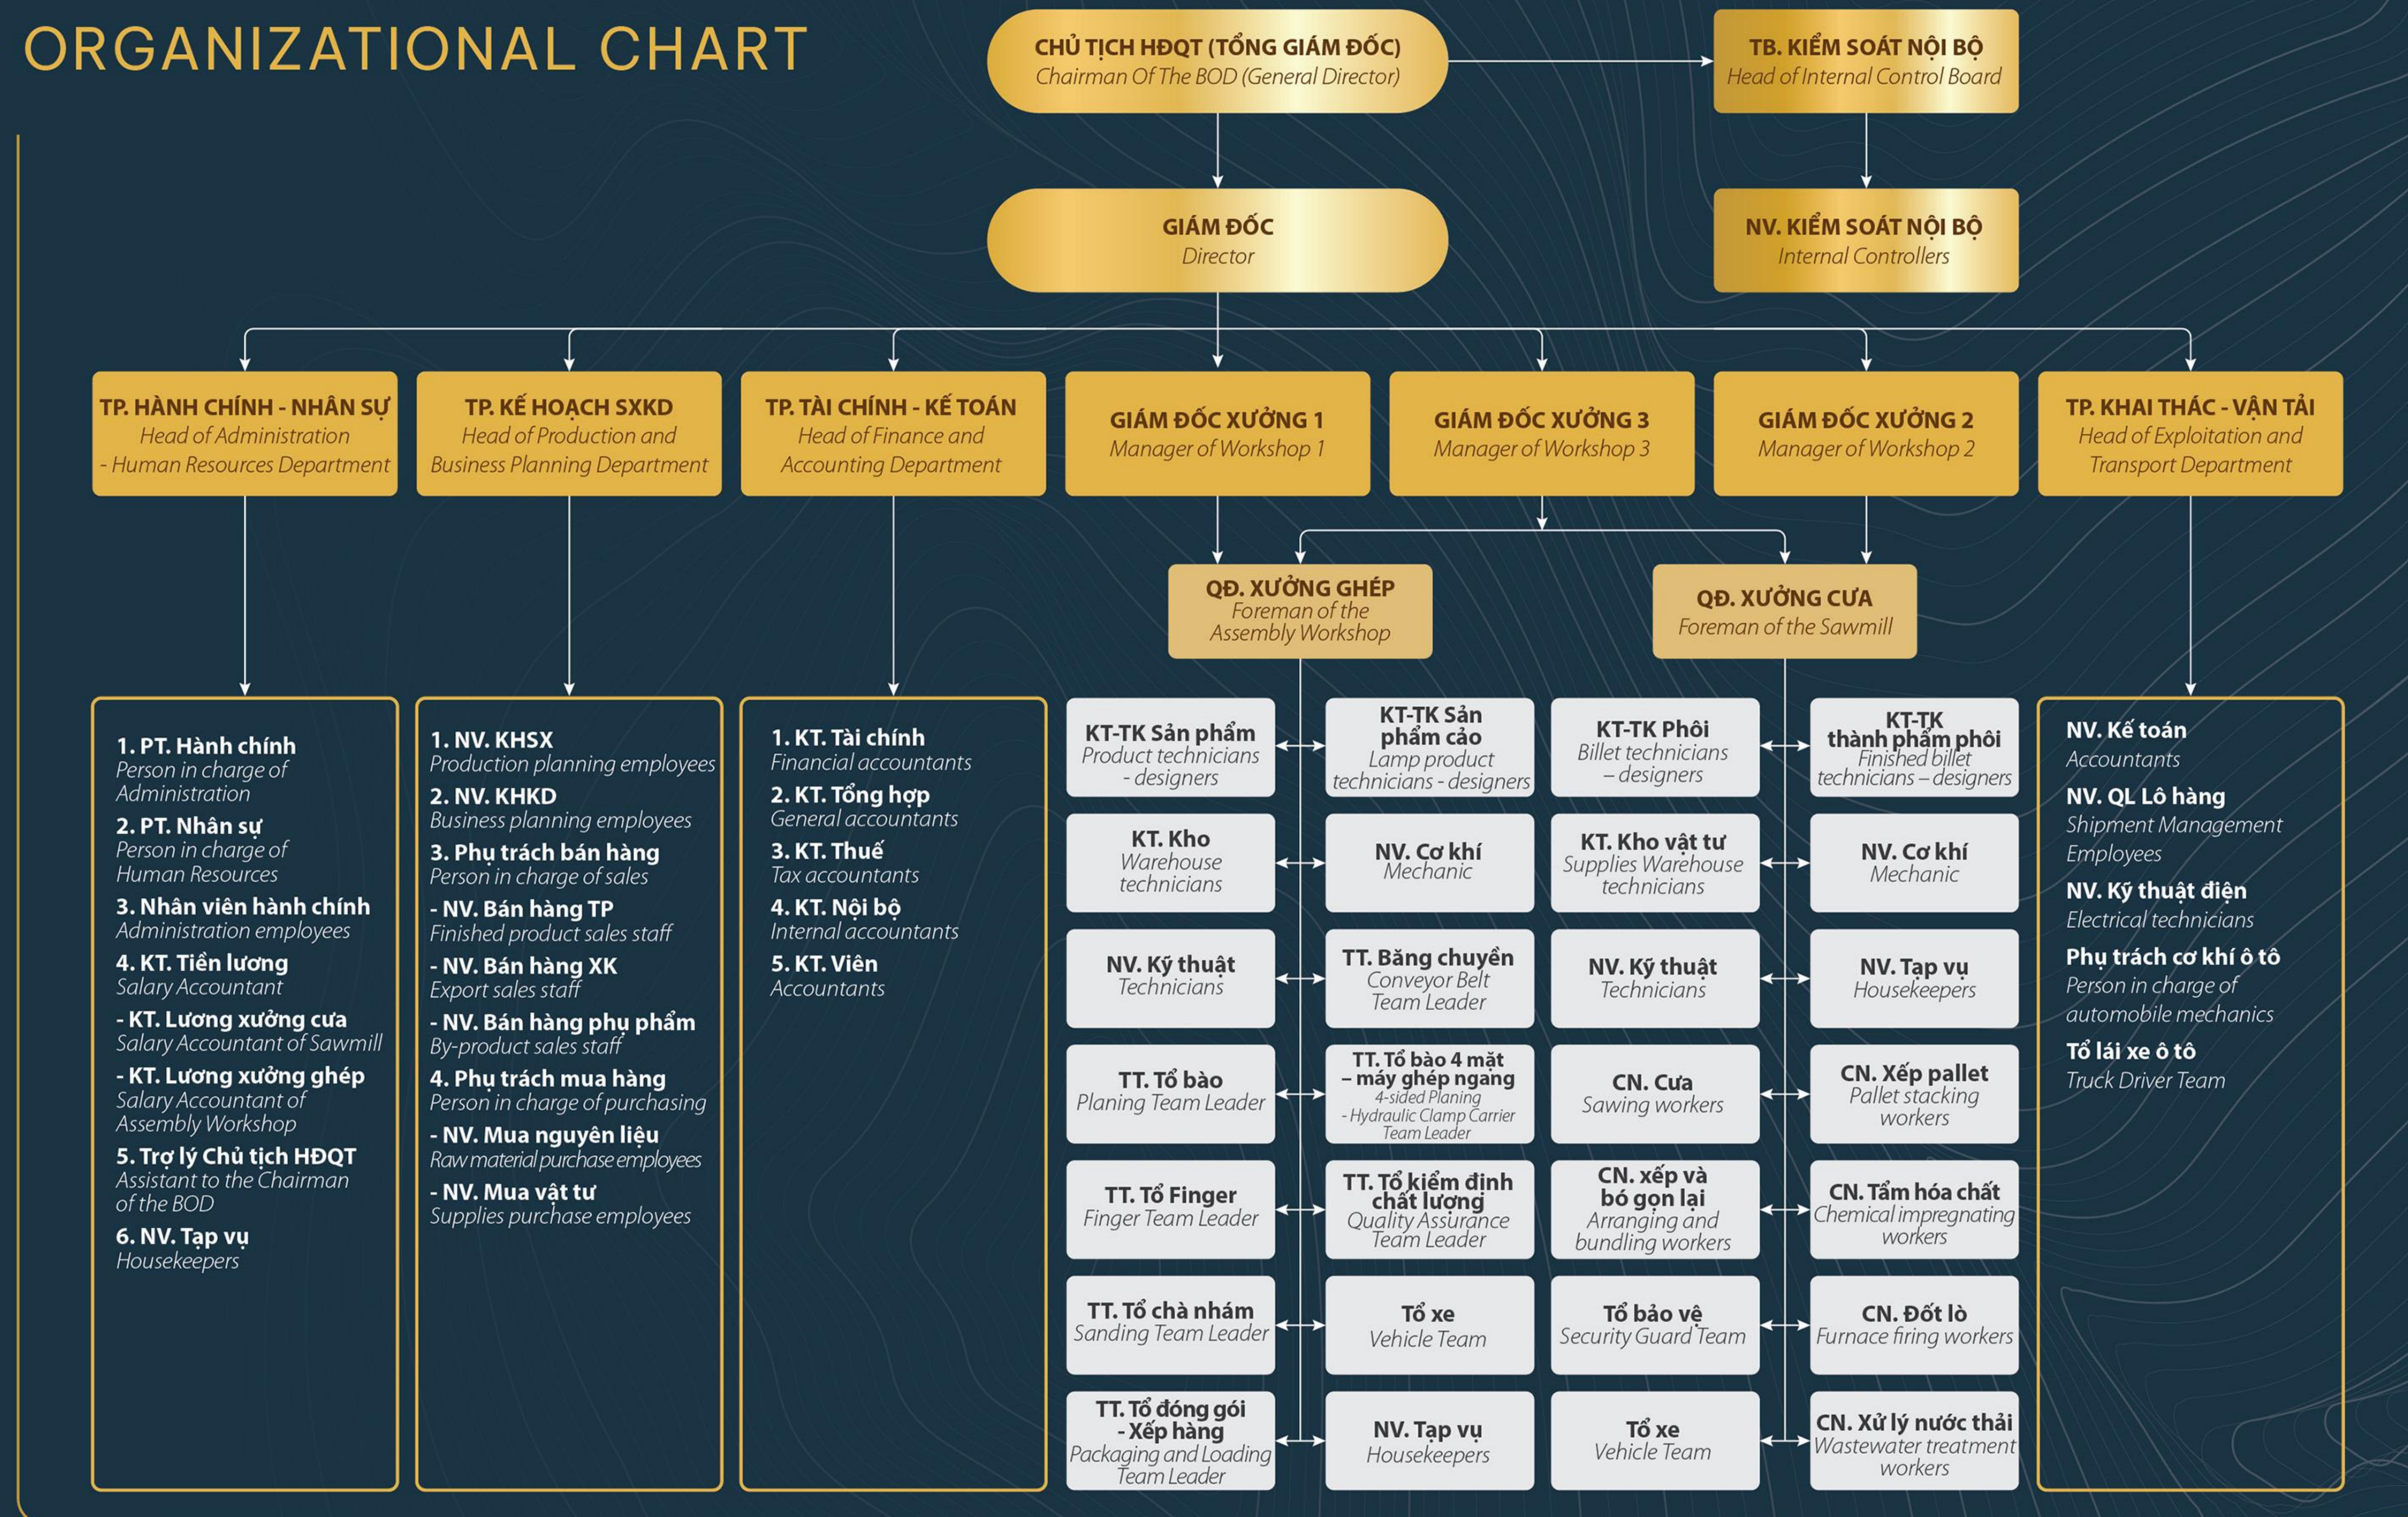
ORGANIZATIONAL CHART

CHỦ TỊCH HĐQT (TỔNG GIÁM ĐỐC)
Chairman Of The BOD (General Director)

TB. KIỂM SOÁT NỘI BỘ
Head of Internal Control Board

GIÁM ĐỐC
Director

NV. KIỂM SOÁT NỘI BỘ
Internal Controllers

TP. HÀNH CHÍNH - NHÂN SỰ
Head of Administration - Human Resources Department

TP. KẾ HOẠCH SXKD
Head of Production and Business Planning Department

TP. TÀI CHÍNH - KẾ TOÁN
Head of Finance and Accounting Department

GIÁM ĐỐC XƯỞNG 1
Manager of Workshop 1

GIÁM ĐỐC XƯỞNG 3
Manager of Workshop 3

GIÁM ĐỐC XƯỞNG 2
Manager of Workshop 2

TP. KHAI THÁC - VẬN TẢI
Head of Exploitation and Transport Department

QĐ. XƯỞNG GHÉP
Foreman of the Assembly Workshop

QĐ. XƯỞNG CƯA
Foreman of the Sawmill

1. PT. Hành chính
Person in charge of Administration
2. PT. Nhân sự
Person in charge of Human Resources
3. Nhân viên hành chính
Administration employees
4. KT. Tiền lương
Salary Accountant
- KT. Lương xưởng cưa
Salary Accountant of Sawmill
- KT. Lương xưởng ghép
Salary Accountant of Assembly Workshop
5. Trợ lý Chủ tịch HĐQT
Assistant to the Chairman of the BOD
6. NV. Tạp vụ
Housekeepers

1. NV. KHSX
Production planning employees
2. NV. KHKD
Business planning employees
3. Phụ trách bán hàng
Person in charge of sales
- NV. Bán hàng TP
Finished product sales staff
- NV. Bán hàng XK
Export sales staff
- NV. Bán hàng phụ phẩm
By-product sales staff
4. Phụ trách mua hàng
Person in charge of purchasing
- NV. Mua nguyên liệu
Raw material purchase employees
- NV. Mua vật tư
Supplies purchase employees

1. KT. Tài chính
Financial accountants
2. KT. Tổng hợp
General accountants
3. KT. Thuế
Tax accountants
4. KT. Nội bộ
Internal accountants
5. KT. Viên
Accountants

KT-TK Sản phẩm
Product technicians - designers

KT-TK Sản phẩm cảo
Lamp product technicians - designers

KT-TK Phôi
Billet technicians – designers

KT-TK thành phẩm phôi
Finished billet technicians – designers

KT. Kho
Warehouse technicians

NV. Cơ khí
Mechanic

KT. Kho vật tư
Supplies Warehouse technicians

NV. Cơ khí
Mechanic

NV. Kỹ thuật
Technicians

TT. Băng chuyền
Conveyor Belt Team Leader

NV. Kỹ thuật
Technicians

NV. Tạp vụ
Housekeepers

TT. Tổ bào
Planing Team Leader

TT. Tổ bào 4 mặt – máy ghép ngang
4-sided Planing - Hydraulic Clamp Carrier Team Leader

CN. Cưa
Sawing workers

CN. Xếp pallet
Pallet stacking workers

TT. Tổ Finger
Finger Team Leader

TT. Tổ kiểm định chất lượng
Quality Assurance Team Leader

CN. xếp và bó gọn lại
Arranging and bundling workers

CN. Tẩm hóa chất
Chemical impregnating workers

TT. Tổ chà nhám
Sanding Team Leader

Tổ xe
Vehicle Team

Tổ bảo vệ
Security Guard Team

CN. Đốt lò
Furnace firing workers

TT. Tổ đóng gói - Xếp hàng
Packaging and Loading Team Leader

NV. Tạp vụ
Housekeepers

Tổ xe
Vehicle Team

CN. Xử lý nước thải
Wastewater treatment workers

NV. Kế toán
Accountants
NV. QL Lô hàng
Shipment Management Employees
NV. Kỹ thuật điện
Electrical technicians
Phụ trách cơ khí ô tô
Person in charge of automobile mechanics
Tổ lái xe ô tô
Truck Driver Team